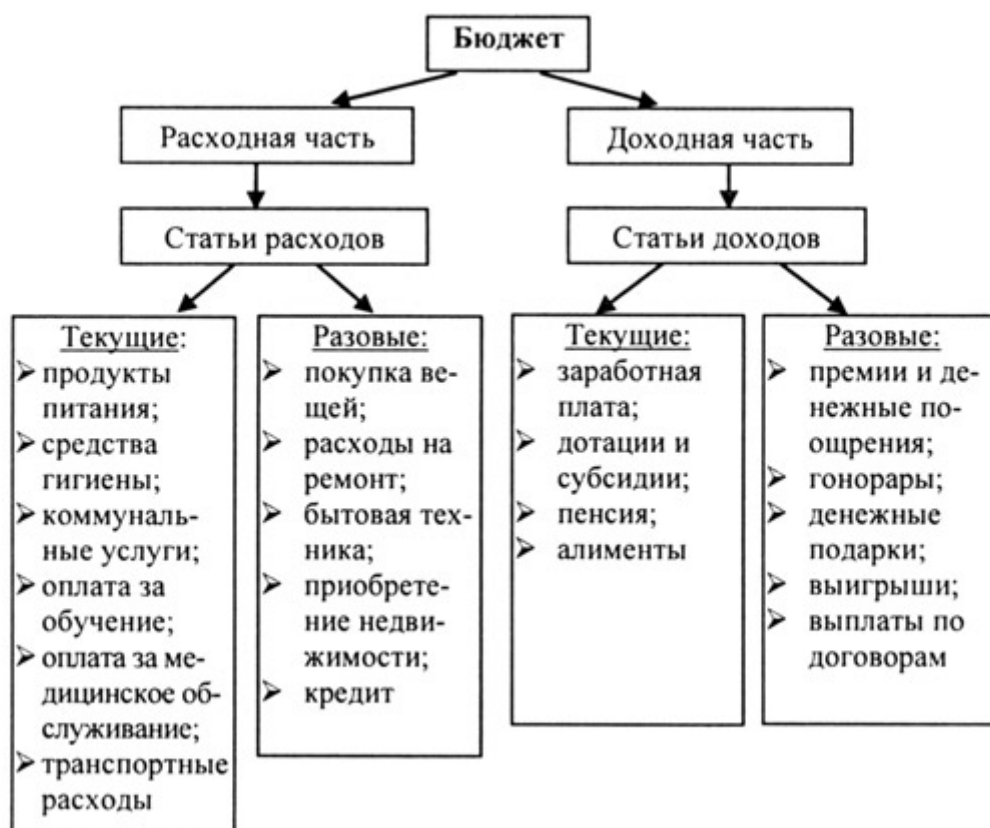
Бюджет

Расходная часть

Статьи расходов

Текущие:
➢ продукты питания;
➢ средства гигиены;
➢ коммунальные услуги;
➢ оплата за обучение;
➢ оплата за медицинское обслуживание;
➢ транспортные расходы

Разовые:
➢ покупка вещей;
➢ расходы на ремонт;
➢ бытовая техника;
➢ приобретение недвижимости;
➢ кредит

Доходная часть

Статьи доходов

Текущие:
➢ заработная плата;
➢ дотации и субсидии;
➢ пенсия;
➢ алименты

Разовые:
➢ премии и денежные поощрения;
➢ гонорары;
➢ денежные подарки;
➢ выигрыши;
➢ выплаты по договорам